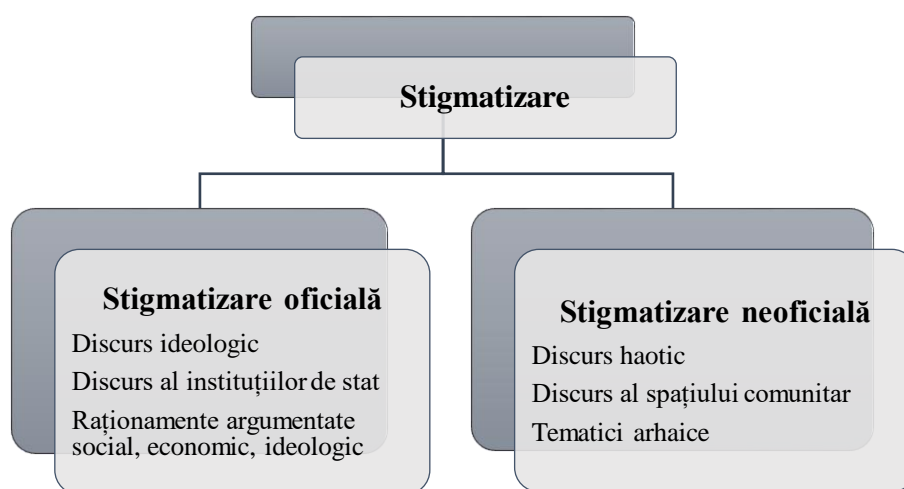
Stigmatizare

Stigmatizare oficială
Discurs ideologic
Discurs al instituțiilor de stat
Raționamente argumentate social, economic, ideologic

Stigmatizare neoficială
Discurs haotic
Discurs al spațiului comunitar
Tematici arhaice